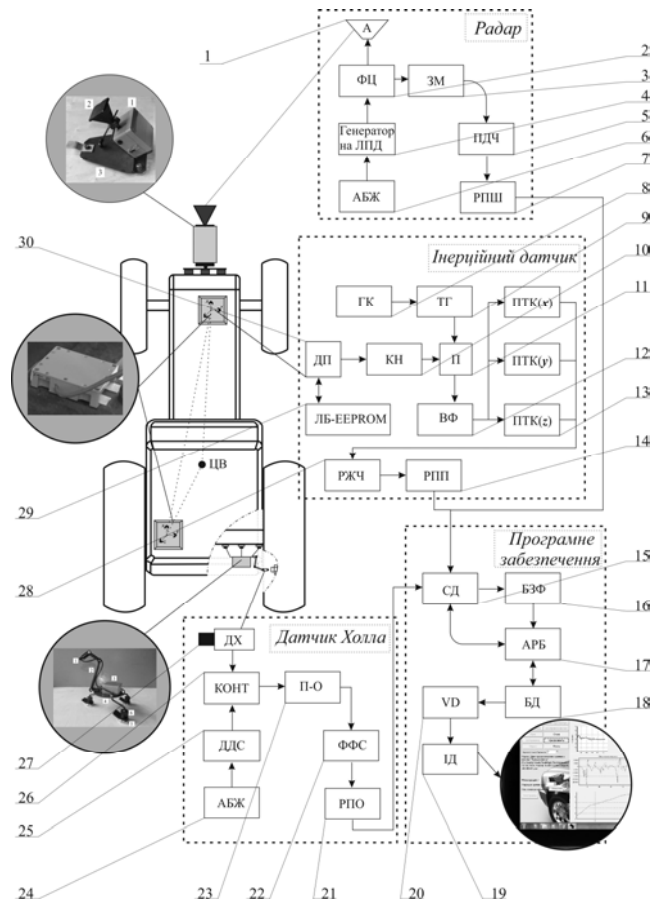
1
A
Радар
ФЦ
ЗМ
Генератор на ЛПД
ПДЧ
АБЖ
РПШ
2
3
4
5
6
7
8
9
10
11
12
13
14
30
Інерційний датчик
ГК
ТГ
ПТК(x)
ДП
КН
П
ПТК(y)
ЛБ-EEPROM
ВФ
ПТК(z)
29
ЦВ
РЖЧ
РПП
28
Програмне забезпечення
СД
БЗФ
15
16
АРБ
17
Датчик Холла
ДХ
КОНТ
П-О
БД
18
VD
ДДС
ФФС
ІД
АБЖ
РПО
27
26
25
24
23
22
21
20
19